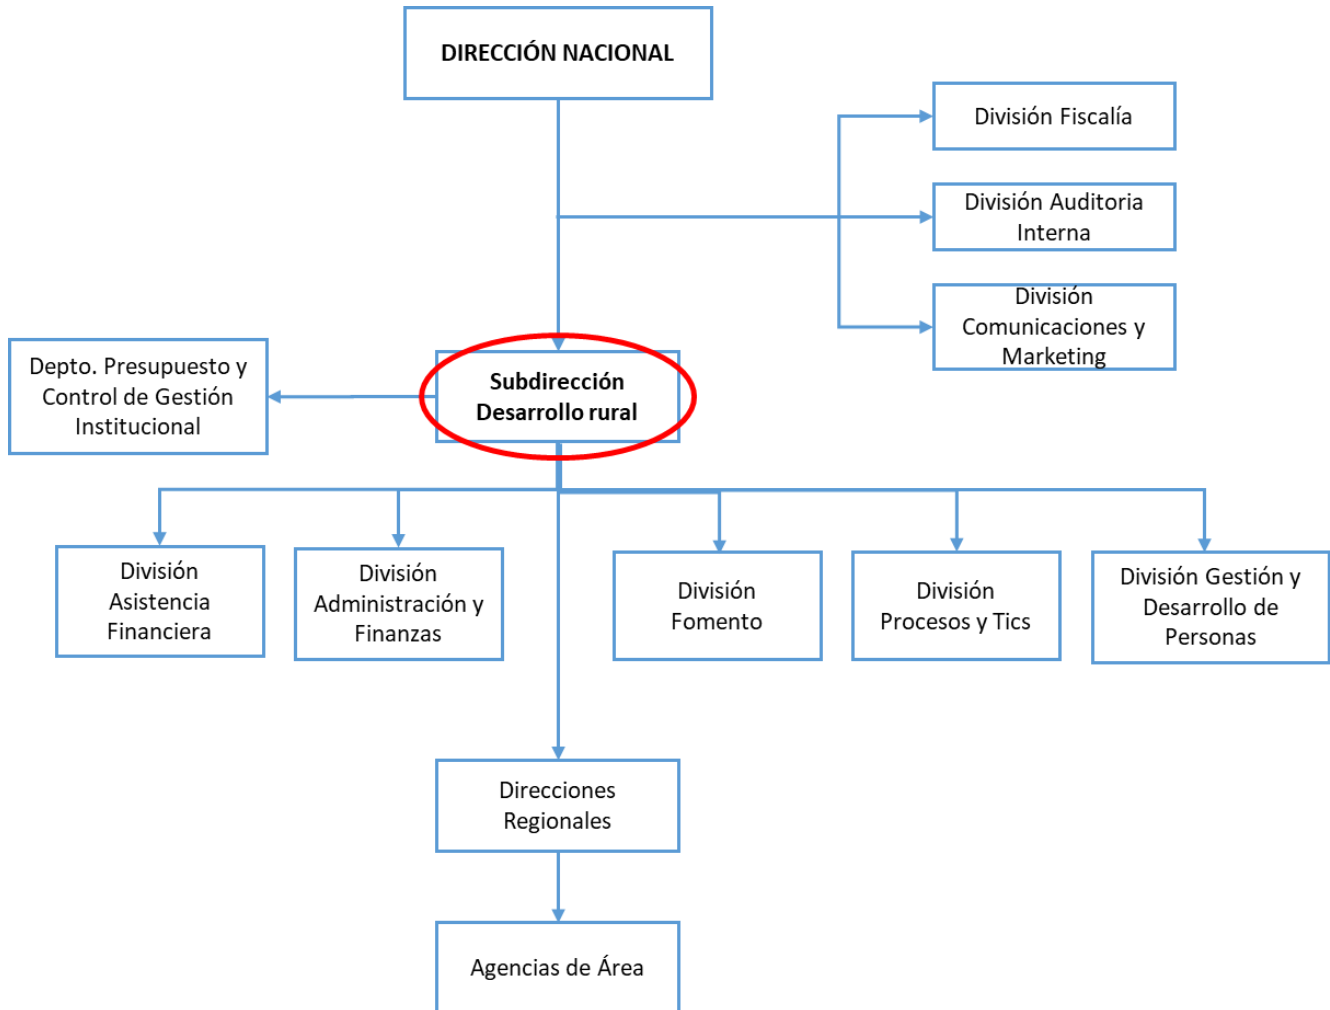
DIRECCIÓN NACIONAL

División Fiscalía

División Auditoria Interna

División Comunicaciones y Marketing

Depto. Presupuesto y Control de Gestión Institucional

Subdirección Desarrollo rural

División Asistencia Financiera

División Administración y Finanzas

División Fomento

División Procesos y Tics

División Gestión y Desarrollo de Personas

Direcciones Regionales

Agencias de Área